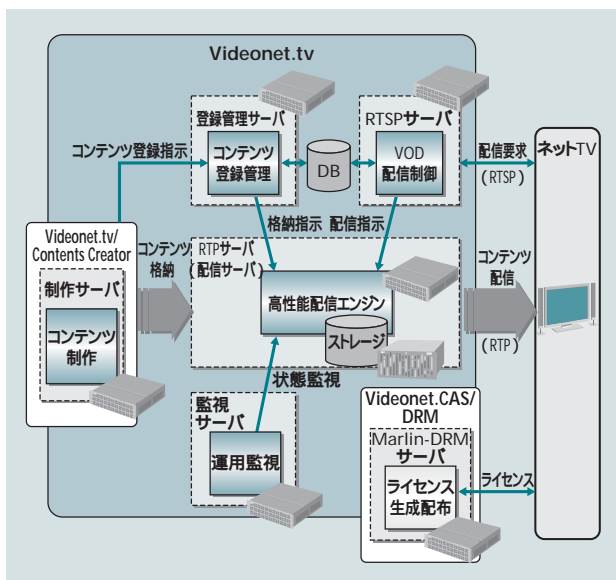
Videonet.tv

登録管理サーバ

コンテンツ登録管理

DB

RTSPサーバ

VOD配信制御

コンテンツ登録指示

配信要求（RTSP）

ネットTV

格納指示

配信指示

Videonet.tv/Contents Creator

コンテンツ格納

RTPサーバ（配信サーバ）

コンテンツ配信

制作サーバ

コンテンツ制作

高性能配信エンジン

ストレージ

（RTP）

状態監視

監視サーバ

運用監視

Videonet.CAS/DRM

Marlin-DRMサーバ

ライセンス生成配布

ライセンス